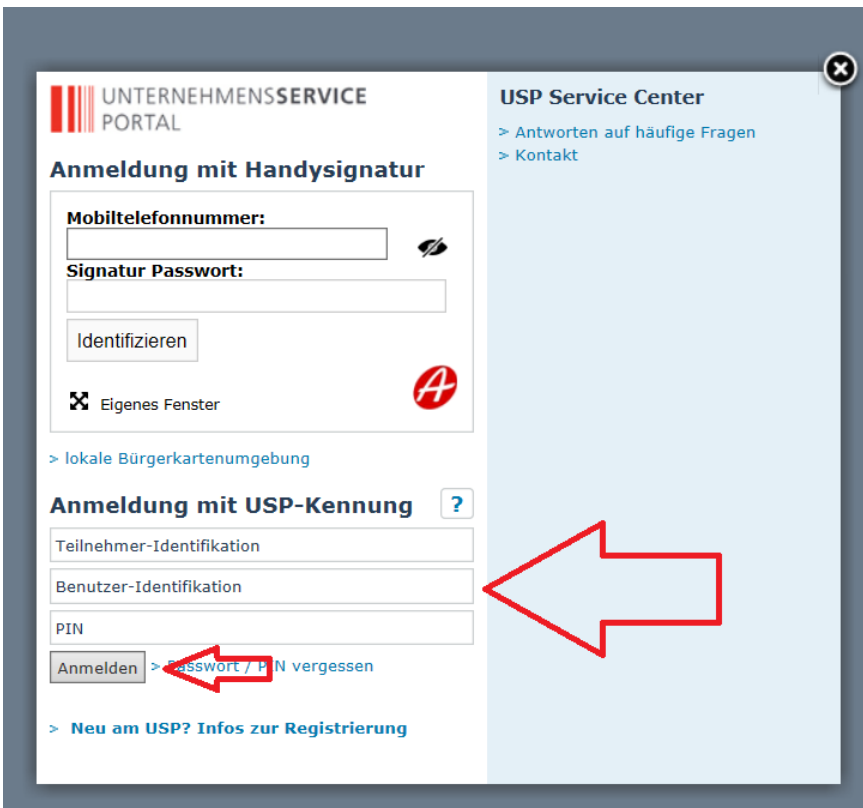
UNTERNEHMENSSERVICE PORTAL

Anmeldung mit Handysignatur

Mobiltelefonnummer:

Signatur Passwort:

Identifizieren

Eigenes Fenster

> lokale Bürgerkartenumgebung

Anmeldung mit USP-Kennung ?

Teilnehmer-Identifikation

Benutzer-Identifikation

PIN

Anmelden > Passwort / PIN vergessen

> Neu am USP? Infos zur Registrierung

USP Service Center

> Antworten auf häufige Fragen
> Kontakt